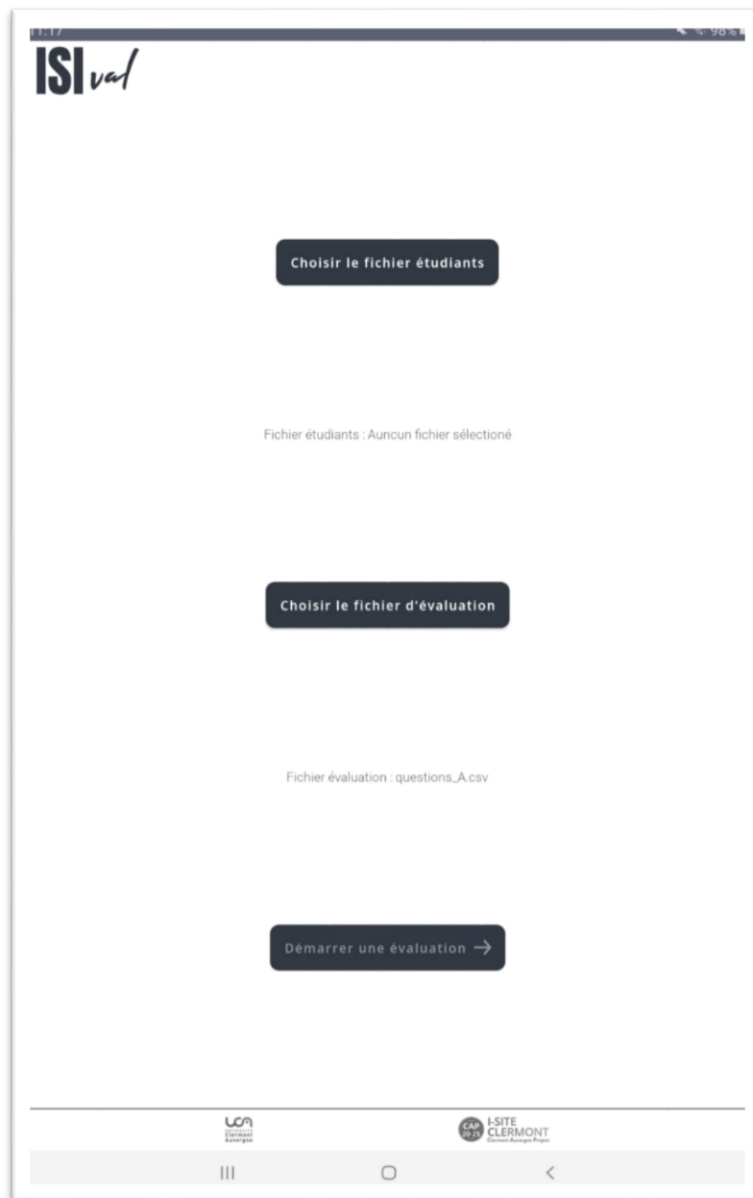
11:17

98%

ISIval

Choisir le fichier étudiants

Fichier étudiants : Auncun fichier sélectioné

Choisir le fichier d'évaluation

Fichier évaluation : questions_A.csv

Démarrer une évaluation →

UCA Université Clermont Auvergne

CAP 20-25 I-SITE CLERMONT Clermont Auvergne Project